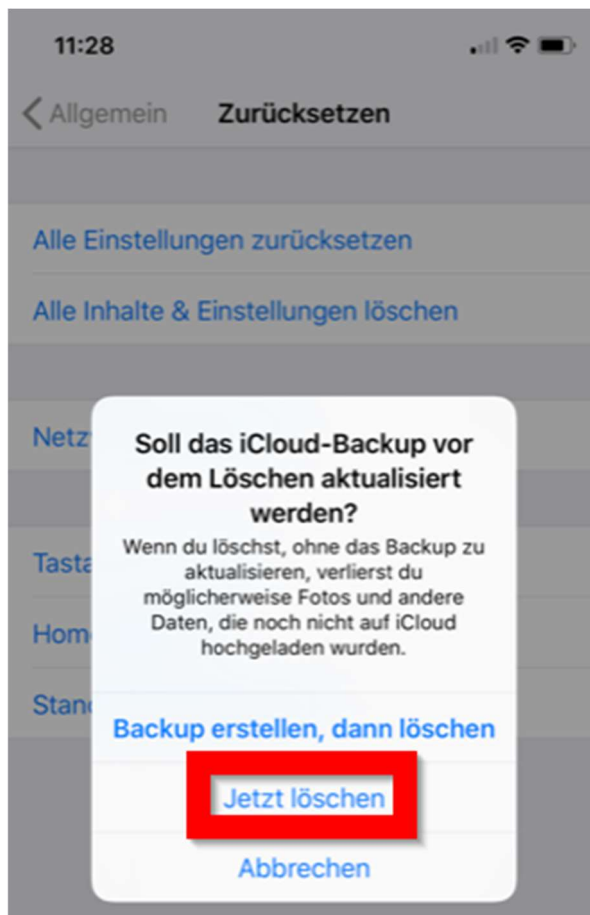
11:28

Allgemein Zurücksetzen

Alle Einstellungen zurücksetzen

Alle Inhalte & Einstellungen löschen

Netz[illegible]

Tasta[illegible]

Hom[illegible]

Stan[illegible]

Soll das iCloud-Backup vor dem Löschen aktualisiert werden?

Wenn du löschst, ohne das Backup zu aktualisieren, verlierst du möglicherweise Fotos und andere Daten, die noch nicht auf iCloud hochgeladen wurden.

Backup erstellen, dann löschen

Jetzt löschen

Abbrechen